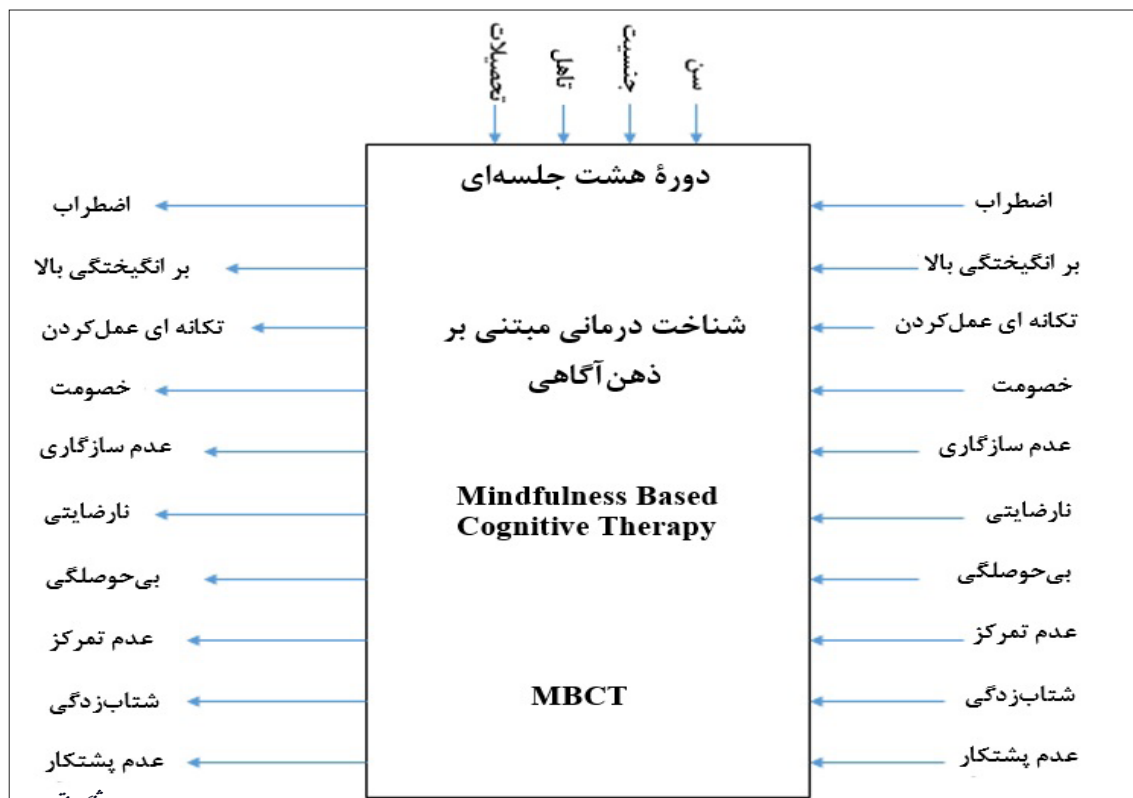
سن
جنسیت
تاهل
تحصیلات

دورهٔ هشت جلسه‌ای

شناخت درمانی مبتنی بر ذهن‌آگاهی

Mindfulness Based Cognitive Therapy

MBCT

اضطراب
بر انگیختگی بالا
تکانه ای عمل‌کردن
خصومت
عدم سازگاری
نارضایتی
بی‌حوصلگی
عدم تمرکز
شتاب‌زدگی
عدم پشتکار

اضطراب
بر انگیختگی بالا
تکانه ای عمل‌کردن
خصومت
عدم سازگاری
نارضایتی
بی‌حوصلگی
عدم تمرکز
شتاب‌زدگی
عدم پشتکار
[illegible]